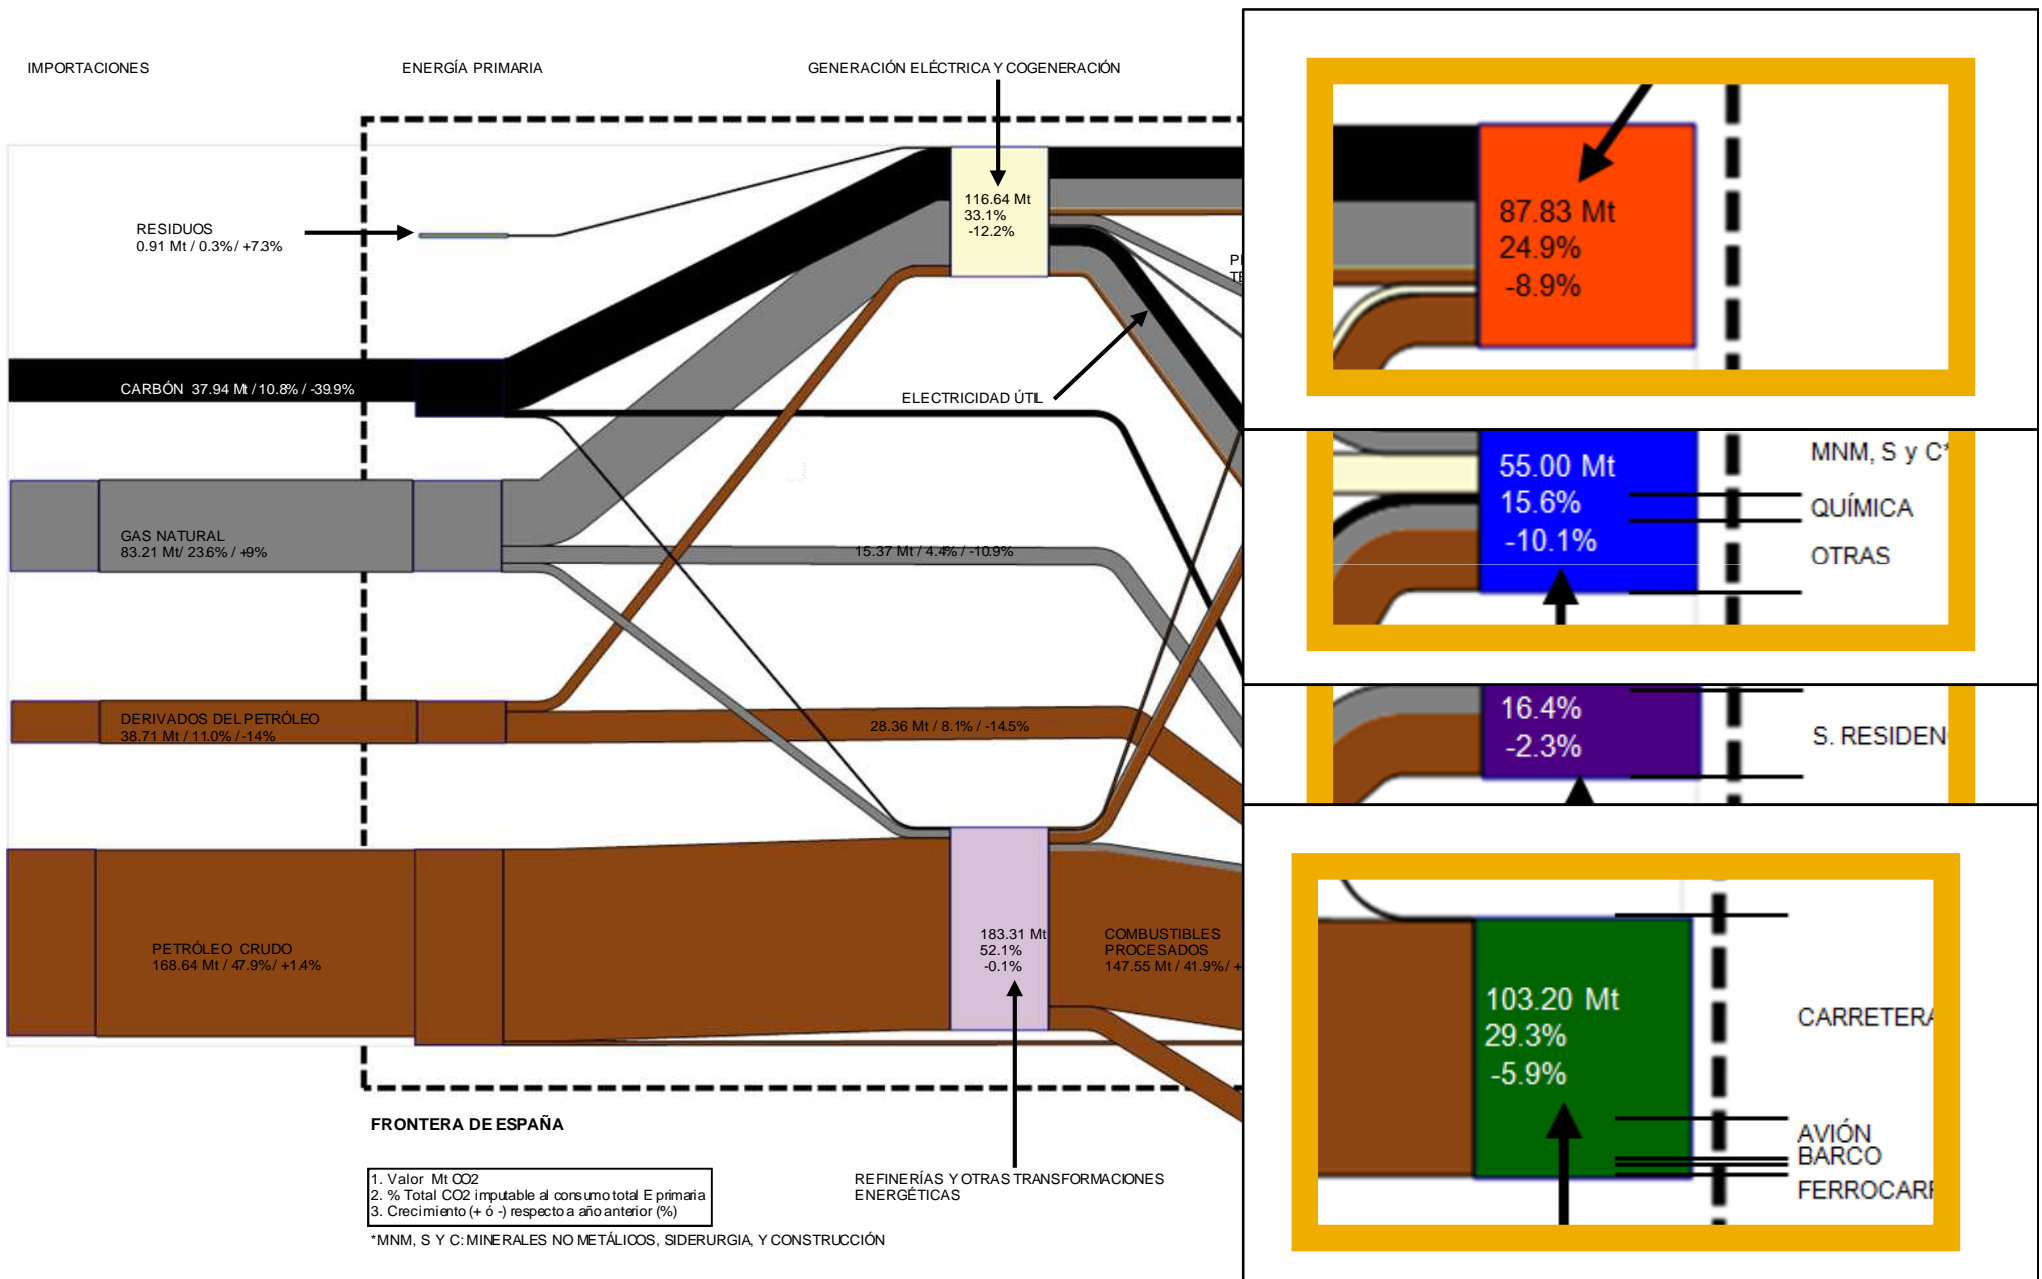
IMPORTACIONES

ENERGÍA PRIMARIA

GENERACIÓN ELÉCTRICA Y COGENERACIÓN

RESIDUOS
0.91 Mt / 0.3% / +7.3%

116.64 Mt
33.1%
-12.2%

P
TE

ELECTRICIDAD ÚTIL

CARBÓN 37.94 Mt / 10.8% / -39.9%

GAS NATURAL
83.21 Mt/ 23.6% / +9%

15.37 Mt / 4.4% / -10.9%

DERIVADOS DEL PETRÓLEO
38.71 Mt / 11.0% / -14%

28.36 Mt / 8.1% / -14.5%

PETRÓLEO CRUDO
168.64 Mt / 47.9% / +1.4%

183.31 Mt
52.1%
-0.1%

COMBUSTIBLES PROCESADOS
147.55 Mt / 41.9% / +

FRONTERA DE ESPAÑA

1. Valor Mt CO2
2. % Total CO2 imputable al consumo total E primaria
3. Crecimiento (+ ó -) respecto a año anterior (%)

REFINERÍAS Y OTRAS TRANSFORMACIONES ENERGÉTICAS

*MNM, S Y C: MINERALES NO METÁLICOS, SIDERURGIA, Y CONSTRUCCIÓN

87.83 Mt
24.9%
-8.9%

55.00 Mt
15.6%
-10.1%

MNM, S y C*
QUÍMICA
OTRAS

16.4%
-2.3%

S. RESIDEN

103.20 Mt
29.3%
-5.9%

CARRETERA
AVIÓN
BARCO
FERROCARR